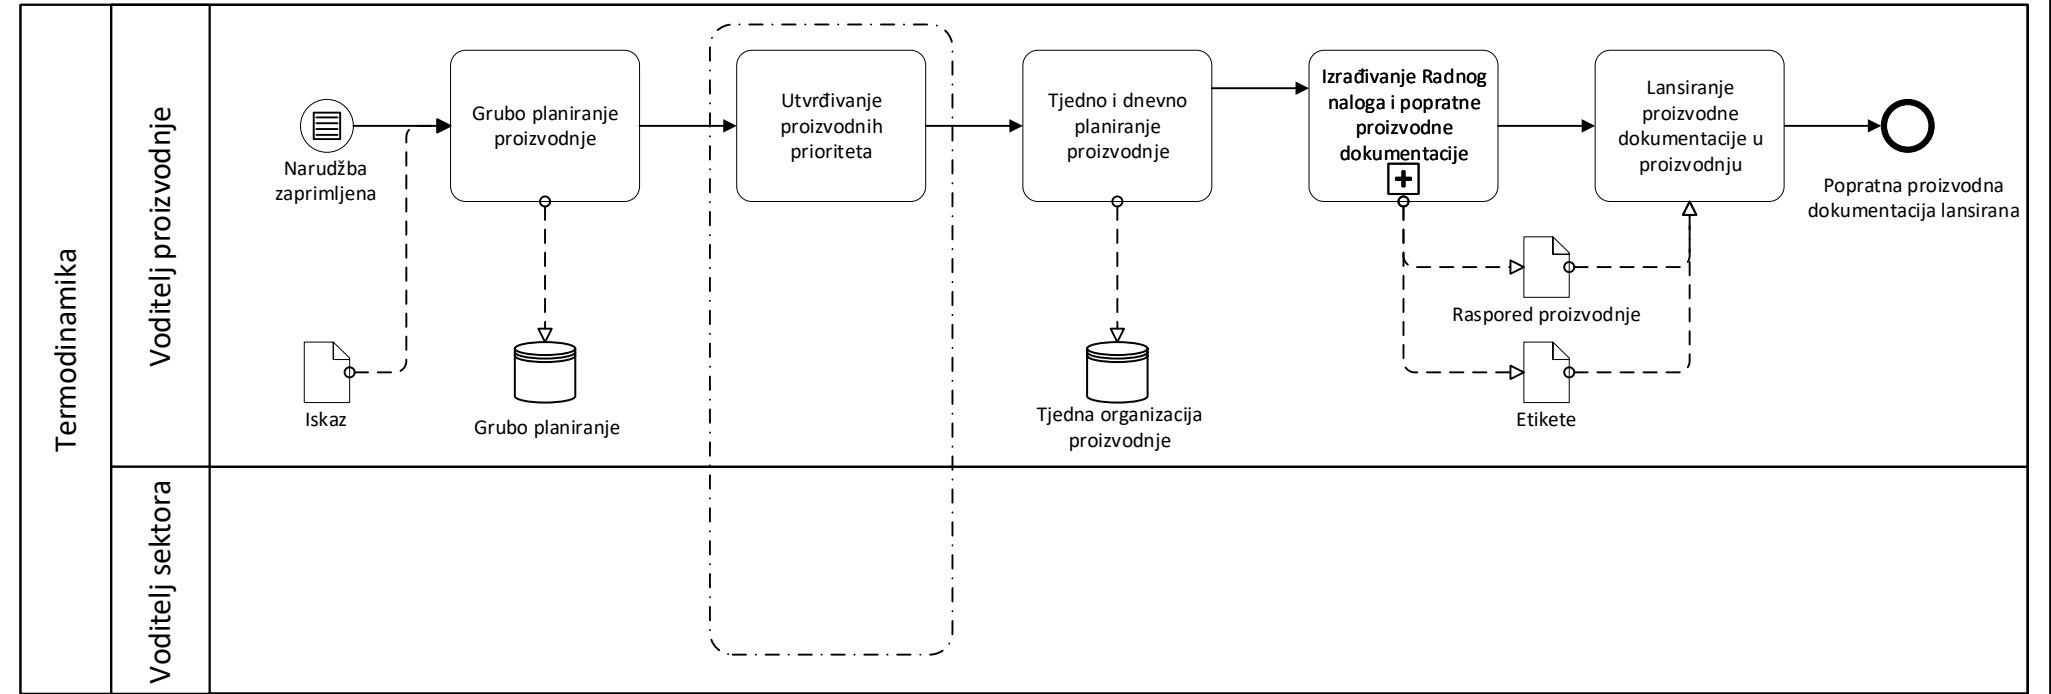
Termodinamika

Voditelj proizvodnje

Narudžba zaprimljena

Grubo planiranje proizvodnje

Utvrđivanje proizvodnih prioriteta

Tjedno i dnevno planiranje proizvodnje

Izrađivanje Radnog naloga i popratne proizvodne dokumentacije

Lansiranje proizvodne dokumentacije u proizvodnju

Popratna proizvodna dokumentacija lansirana

Raspored proizvodnje

Iskaz

Grubo planiranje

Tjedna organizacija proizvodnje

Etikete

Voditelj sektora